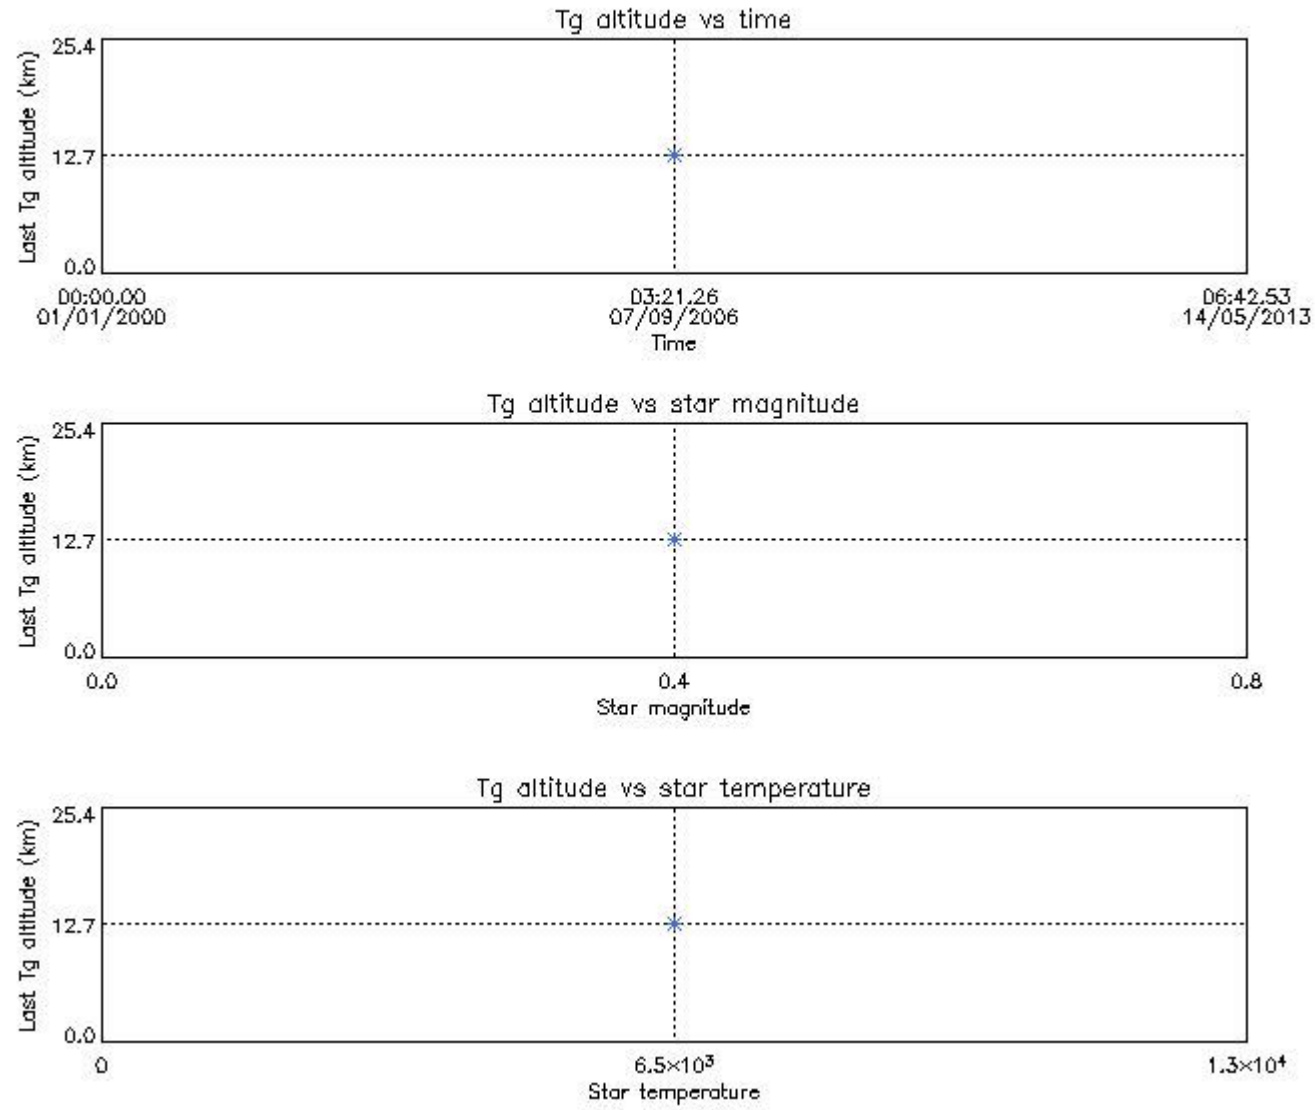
Tg altitude vs time

Last Tg altitude (km)

25.4

12.7

0.0

00:00.00
01/01/2000

03:21.26
07/09/2006

06:42.53
14/05/2013

Time

Tg altitude vs star magnitude

Last Tg altitude (km)

25.4

12.7

0.0

0.0

0.4

0.8

Star magnitude

Tg altitude vs star temperature

Last Tg altitude (km)

25.4

12.7

0.0

0

$6.5\times10^3$

$1.3\times10^4$

Star temperature